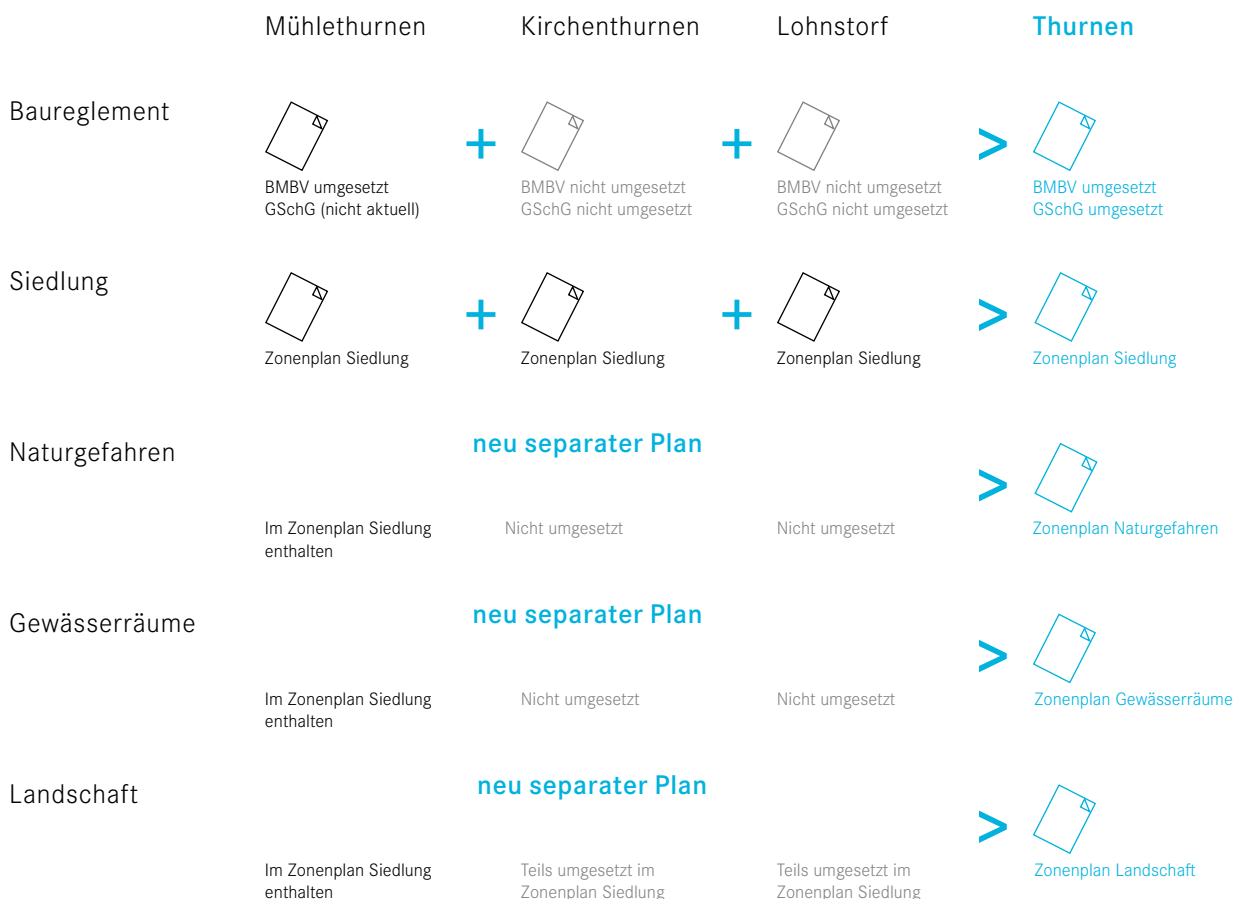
| | Mühlethurnen | | Kirchenthurnen | | Lohnstorf | | Thurnen |
|---|---|---|---|---|---|---|---|
| Baureglement | BMBV umgesetzt GSchG (nicht aktuell) | + | BMBV nicht umgesetzt GSchG nicht umgesetzt | + | BMBV nicht umgesetzt GSchG nicht umgesetzt | > | BMBV umgesetzt GSchG umgesetzt |
| Siedlung | Zonenplan Siedlung | + | Zonenplan Siedlung | + | Zonenplan Siedlung | > | Zonenplan Siedlung |
| Naturgefahren | Im Zonenplan Siedlung enthalten | | Nicht umgesetzt | | Nicht umgesetzt | > | Zonenplan Naturgefahren |
| Gewässerräume | Im Zonenplan Siedlung enthalten | | Nicht umgesetzt | | Nicht umgesetzt | > | Zonenplan Gewässerräume |
| Landschaft | Im Zonenplan Siedlung enthalten | | Teils umgesetzt im Zonenplan Siedlung | | Teils umgesetzt im Zonenplan Siedlung | > | Zonenplan Landschaft |

neu separater Plan

neu separater Plan

neu separater Plan